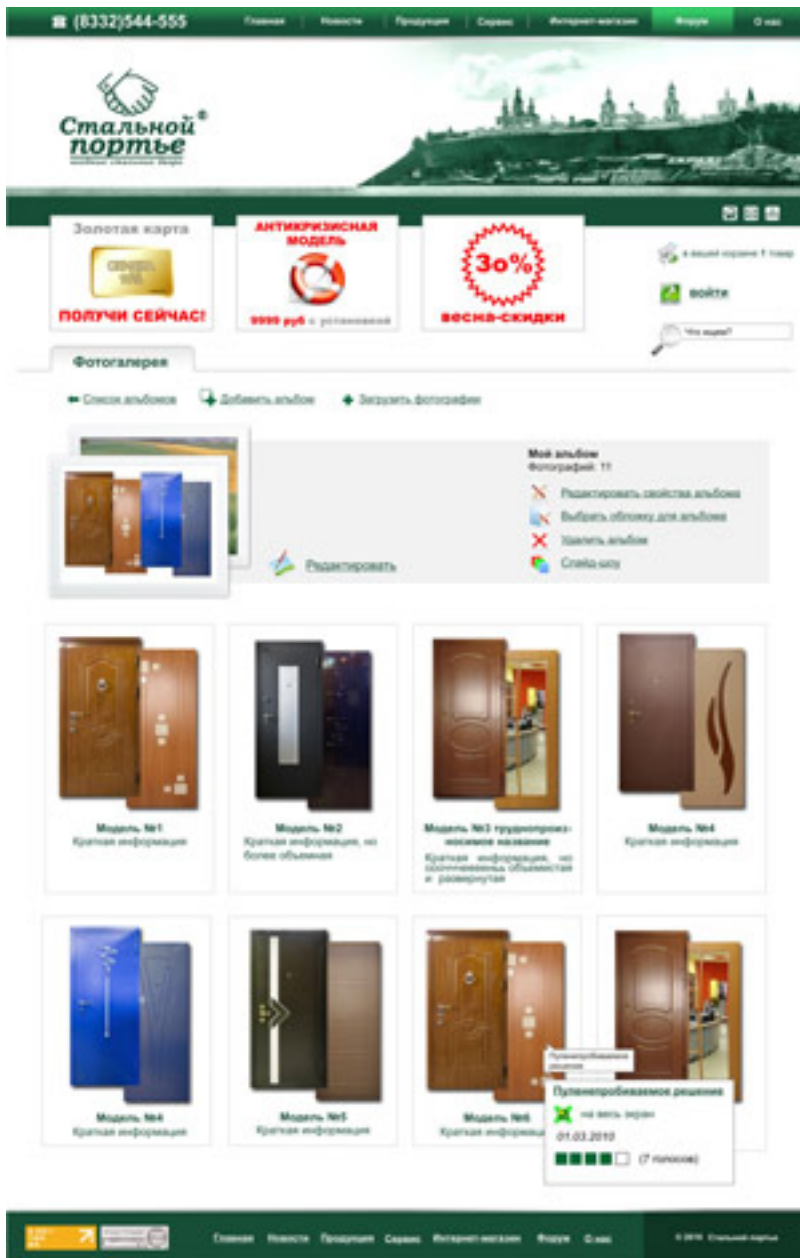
(8332)544-555

Главная | Новости | Продукция | Сервис | Интернет-магазин | Форум | О нас

Стальной портье

Золотая карта

ПОЛУЧИ СЕЙЧАС!

АНТИКРИЗИСНАЯ МОДЕЛЬ

9999 руб с установкой

3о%

весна-скидки

в вашей корзине 1 товар

войти

Что ищем?

Фотогалерея

Список альбомов | Добавить альбом | Загрузить фотографии

Мой альбом
Фотографий: 11

Редактировать свойства альбома

Выбрать обложку для альбома

Удалить альбом

Слайд-шоу

Редактировать

Модель №1
Краткая информация

Модель №2
Краткая информация, но более объемная

Модель №3 труднопроизносимое название
Краткая информация, но соответственно объемистая и развернутая

Модель №4
Краткая информация

Модель №4
Краткая информация

Модель №5
Краткая информация

Модель №6
Краткая информация

Пуленепробиваемое решение

Пуленепробиваемое решение

на весь экран

01.03.2010

(7 голосов)

Главная | Новости | Продукция | Сервис | Интернет-магазин | Форум | О нас

© 2010 Стальной портье